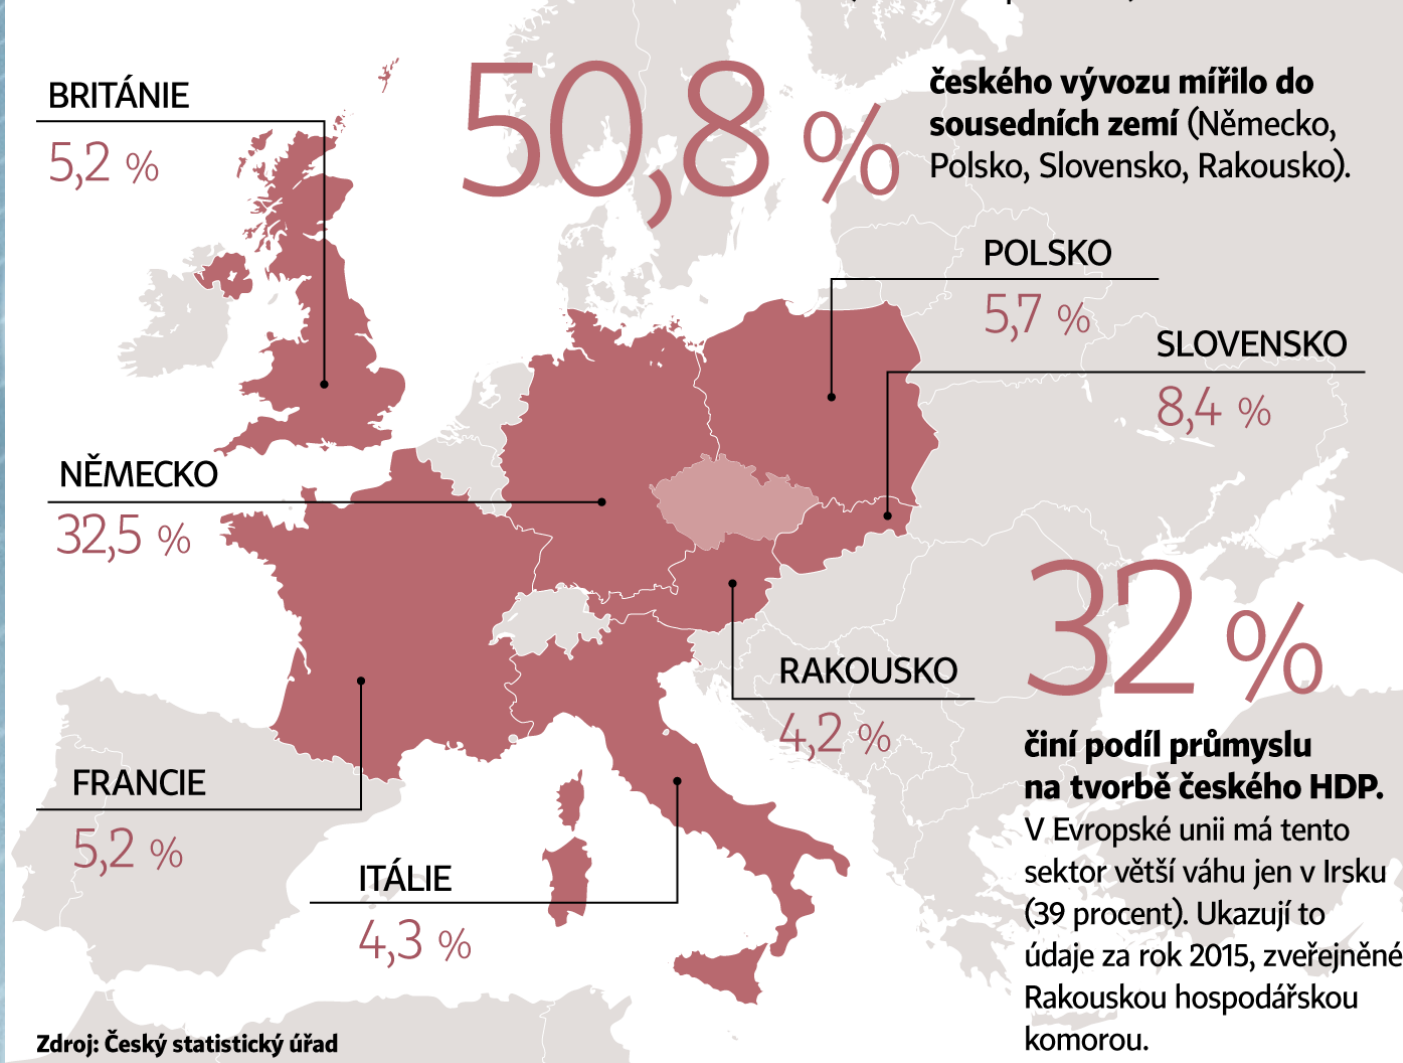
BRITÁNIE
5,2 %

50,8 %

českého vývozu mířilo do sousedních zemí (Německo, Polsko, Slovensko, Rakousko).

POLSKO
5,7 %

SLOVENSKO
8,4 %

NĚMECKO
32,5 %

32 %

činí podíl průmyslu na tvorbě českého HDP.
V Evropské unii má tento sektor větší váhu jen v Irsku (39 procent). Ukazují to údaje za rok 2015, zveřejněné Rakouskou hospodářskou komorou.

RAKOUSKO
4,2 %

FRANCIE
5,2 %

ITÁLIE
4,3 %

Zdroj: Český statistický úřad